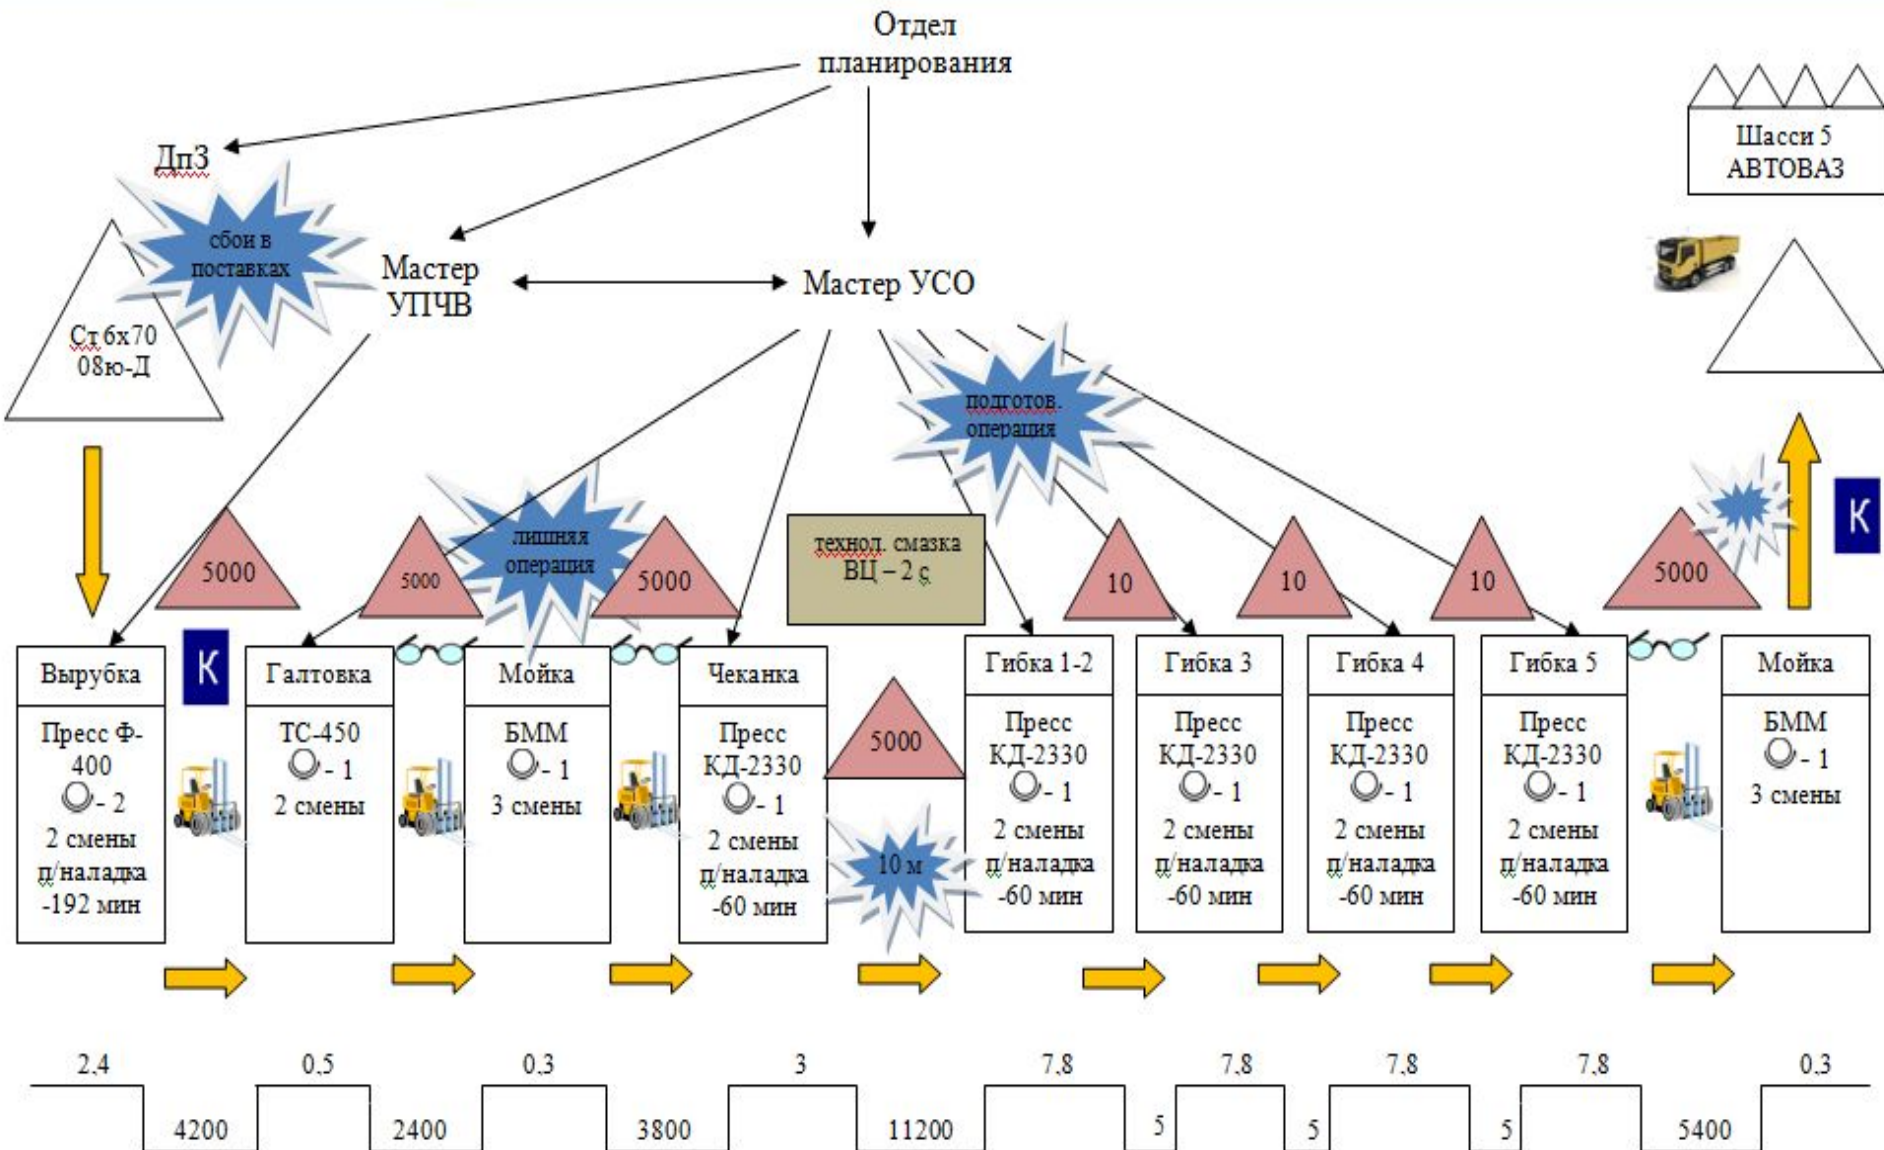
Отдел планирования

ДпЗ

Шасси 5 АВТОВАЗ

сбои в поставках

Мастер УПЧВ

Мастер УСО

Ст 6х70 08ю-Д

подготов. операция

лишняя операция

технол. смазка ВЦ – 2 с

5000

К

5000

5000

10

10

10

5000

К

Вырубка

Пресс Ф-400
- 2
2 смены
п/наладка -192 мин

Галтовка

ТС-450
- 1
2 смены

Мойка

БММ
- 1
3 смены

Чеканка

Пресс КД-2330
- 1
2 смены
п/наладка -60 мин

5000

10 м

Гибка 1-2

Пресс КД-2330
- 1
2 смены
п/наладка -60 мин

Гибка 3

Пресс КД-2330
- 1
2 смены
п/наладка -60 мин

Гибка 4

Пресс КД-2330
- 1
2 смены
п/наладка -60 мин

Гибка 5

Пресс КД-2330
- 1
2 смены
п/наладка -60 мин

Мойка

БММ
- 1
3 смены

2.4 0.5 0.3 3 7.8 7.8 7.8 7.8 0.3

4200 2400 3800 11200 5 5 5 5400